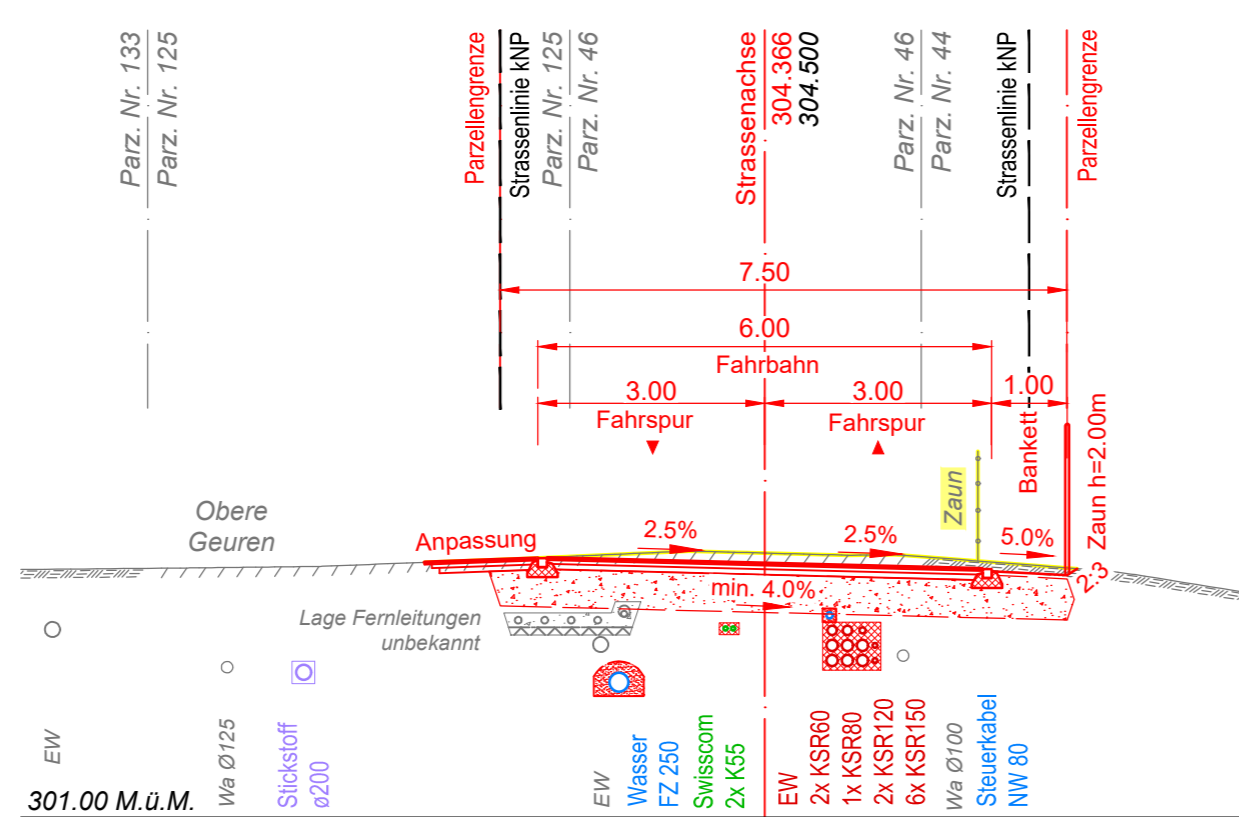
Parz. Nr. 133
Parz. Nr. 125
Parzellengrenze
Strassenlinie kNP
Parz. Nr. 125
Parz. Nr. 46
Strassenachse
304.366
304.500
Parz. Nr. 46
Parz. Nr. 44
Strassenlinie kNP
Parzellengrenze

7.50
6.00
Fahrbahn
3.00
Fahrspur
3.00
Fahrspur
1.00
Bankett
Zaun h=2.00m
Zaun

Obere Geuren
Anpassung
2.5%
2.5%
5.0%
2:3
min. 4.0%
Lage Fernleitungen unbekannt

EW
Wa Ø125
Stickstoff ø200
EW
Wasser FZ 250
Swisscom 2x K55
EW
2x KSR60
1x KSR80
2x KSR120
6x KSR150
Wa Ø100
Steuerkabel NW 80

301.00 M.ü.M.